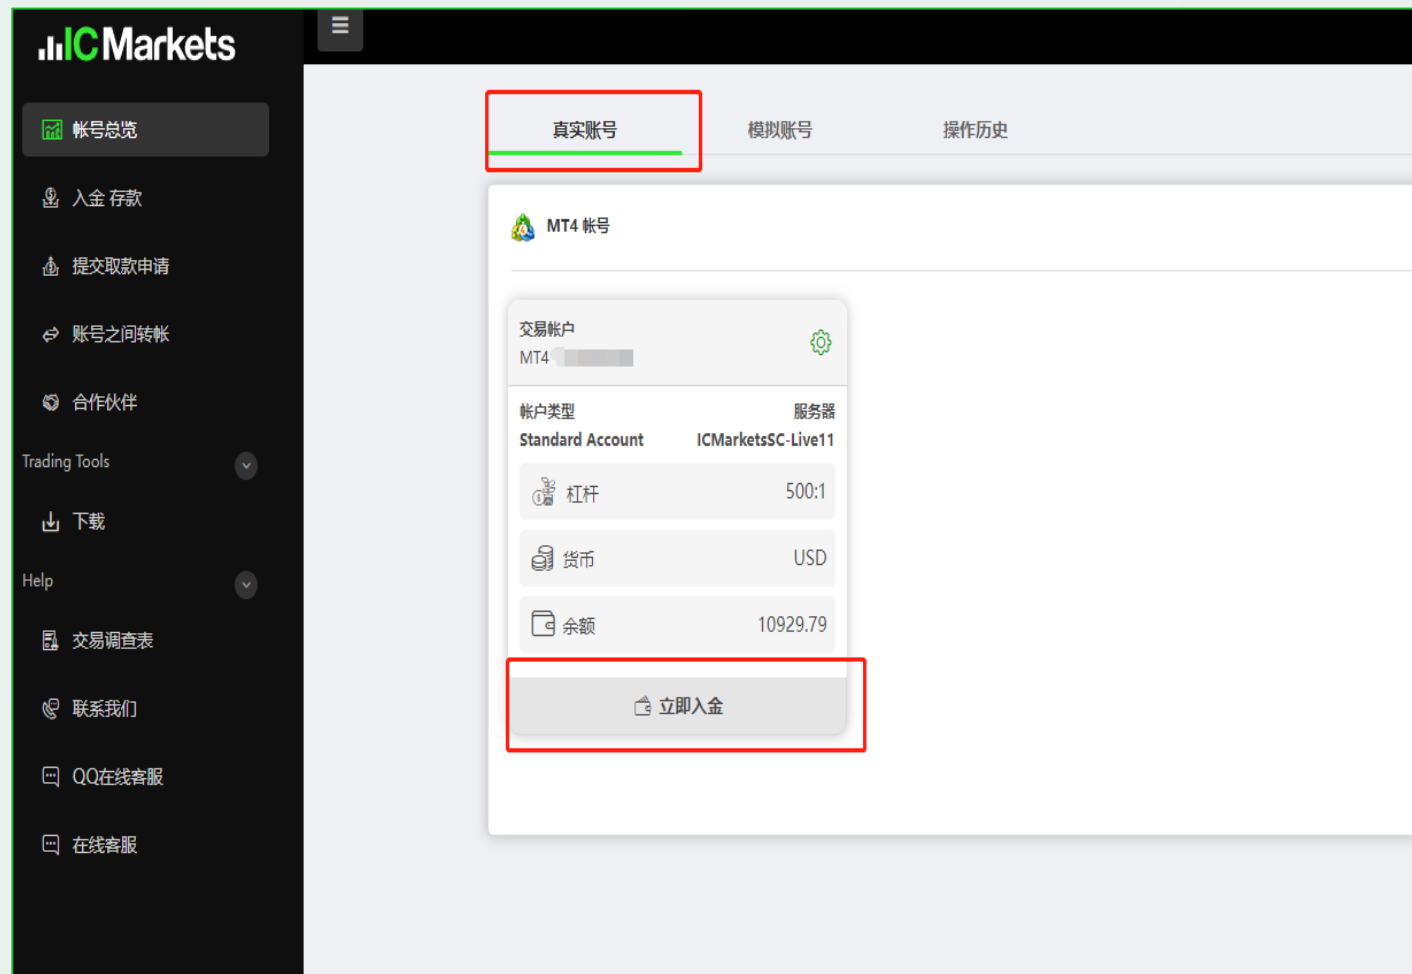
ICMarkets

帐号总览

入金 存款

提交取款申请

账号之间转帐

合作伙伴

Trading Tools

下载

Help

交易调查表

联系我们

QQ在线客服

在线客服

真实账号

模拟账号

操作历史

MT4 帐号

交易帐户
MT4 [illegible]

帐户类型
Standard Account

服务器
ICMarketsSC-Live11

杠杆 500:1

货币 USD

余额 10929.79

立即入金